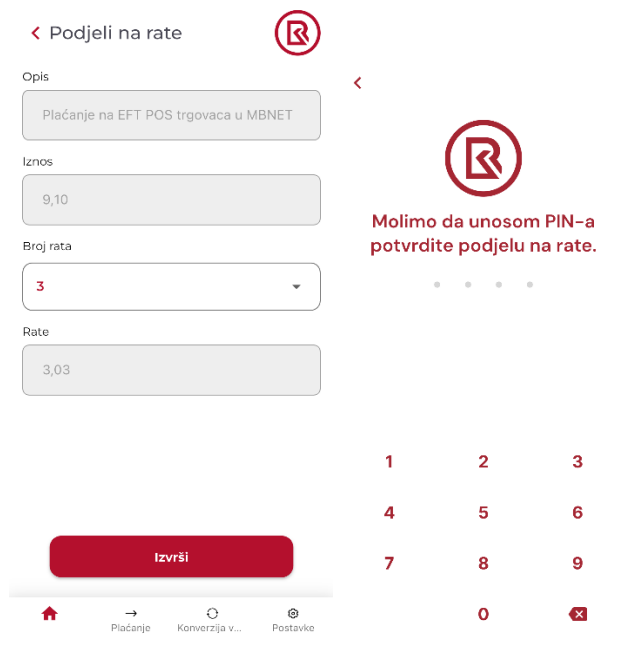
Podjeli na rate

Opis

Plaćanje na EFT POS trgovaca u MBNET

Iznos

9,10

Broj rata

3

Rate

3,03

Izvrši

Plaćanje Konverzija v... Postavke

Molimo da unosom PIN-a potvrdite podjelu na rate.

1 2 3
4 5 6
7 8 9
0